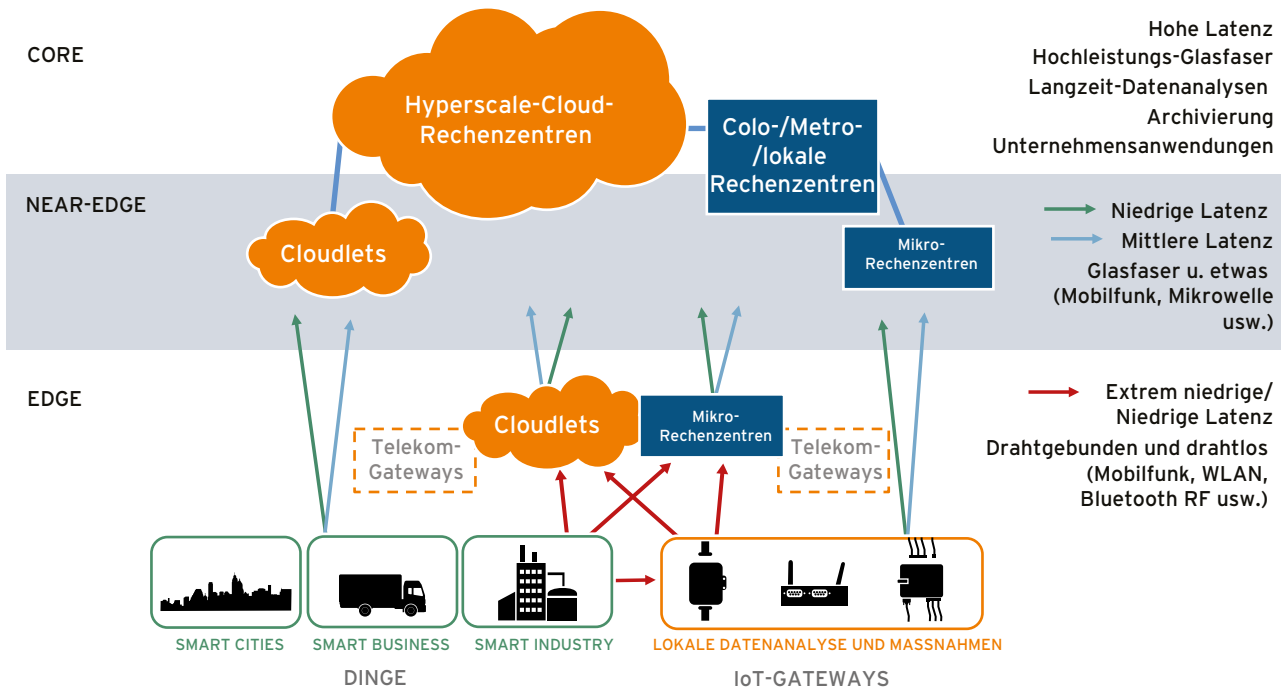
CORE

Hyperscale-Cloud-Rechenzentren

Colo-/Metro-/lokale Rechenzentren

Hohe Latenz
Hochleistungs-Glasfaser
Langzeit-Datenanalysen
Archivierung
Unternehmensanwendungen

NEAR-EDGE

Cloudlets

Mikro-Rechenzentren

Niedrige Latenz
Mittlere Latenz
Glasfaser u. etwas (Mobilfunk, Mikrowelle usw.)

EDGE

Telekom-Gateways

Cloudlets

Mikro-Rechenzentren

Telekom-Gateways

Extrem niedrige/ Niedrige Latenz
Drahtgebunden und drahtlos (Mobilfunk, WLAN, Bluetooth RF usw.)

SMART CITIES

SMART BUSINESS

SMART INDUSTRY

LOKALE DATENANALYSE UND MASSNAHMEN

DINGE

IoT-GATEWAYS